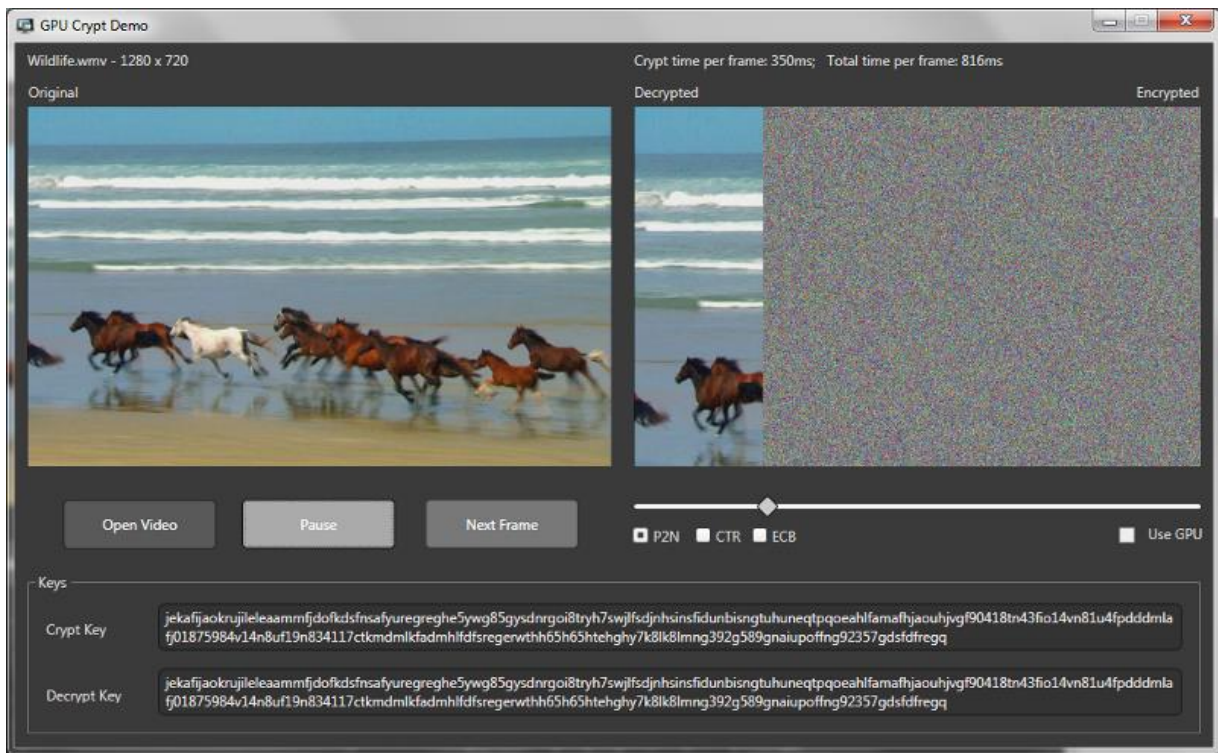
GPU Crypt Demo

Wildlife.wmv - 1280 x 720

Crypt time per frame: 350ms; Total time per frame: 816ms

Original

Decrypted

Encrypted

Open Video

Pause

Next Frame

P2N CTR ECB

Use GPU

Keys

Crypt Key

jekafijaokrujileleaammfjdofkdsfnsafyuregreghe5ywg85gysdnrgoi8tryh7swjlfsdjnhsinsfidunbisngtuhuneqtpqoeahlfamafhjaouhjvgf90418tn43fio14vn81u4fpdddmlafj01875984v14n8uf19n834117ctkmdmlkfadmhlfdfsregerwthh65h65htehghy7k8lk8lmng392g589gnaiupoffng92357gdsfdfregq

Decrypt Key

jekafijaokrujileleaammfjdofkdsfnsafyuregreghe5ywg85gysdnrgoi8tryh7swjlfsdjnhsinsfidunbisngtuhuneqtpqoeahlfamafhjaouhjvgf90418tn43fio14vn81u4fpdddmlafj01875984v14n8uf19n834117ctkmdmlkfadmhlfdfsregerwthh65h65htehghy7k8lk8lmng392g589gnaiupoffng92357gdsfdfregq